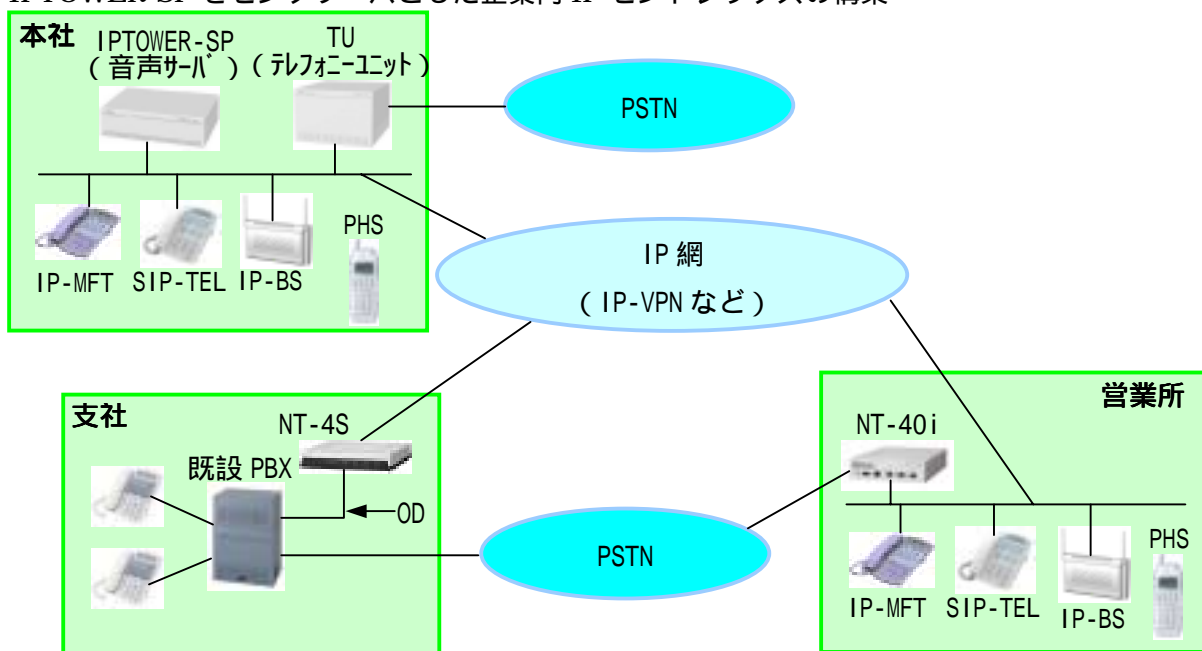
IPTOWER-SP をセンターとした企業内 IP セントレックスの構築

本社

IPTOWER-SP
(音声ｻｰﾊﾞ)

TU
(ﾃﾚﾌｫﾆｰﾕﾆｯﾄ)

PSTN

IP-MFT SIP-TEL IP-BS PHS

IP 網
(IP-VPN など)

支社

NT-4S

既設 PBX

OD

PSTN

営業所

NT-40i

IP-MFT SIP-TEL IP-BS PHS